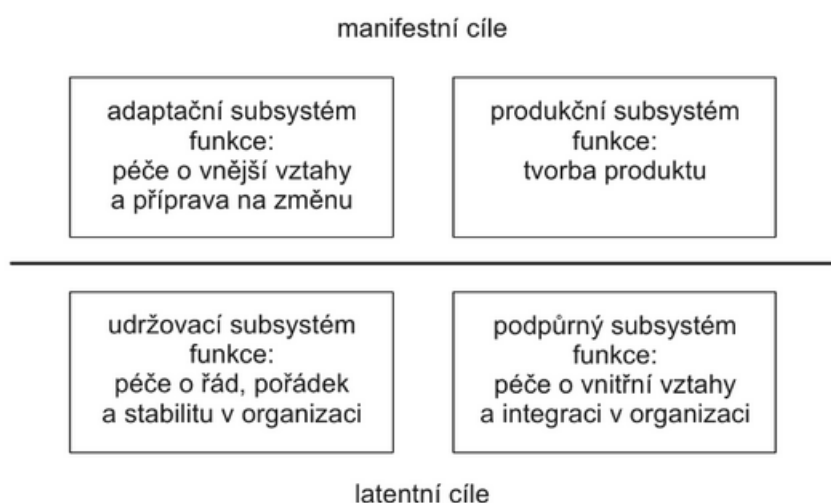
manifestní cíle

adaptační subsystém
funkce:
péče o vnější vztahy
a příprava na změnu

produkční subsystém
funkce:
tvorba produktu

udržovací subsystém
funkce:
péče o řád, pořádek
a stabilitu v organizaci

podpůrný subsystém
funkce:
péče o vnitřní vztahy
a integraci v organizaci

latentní cíle